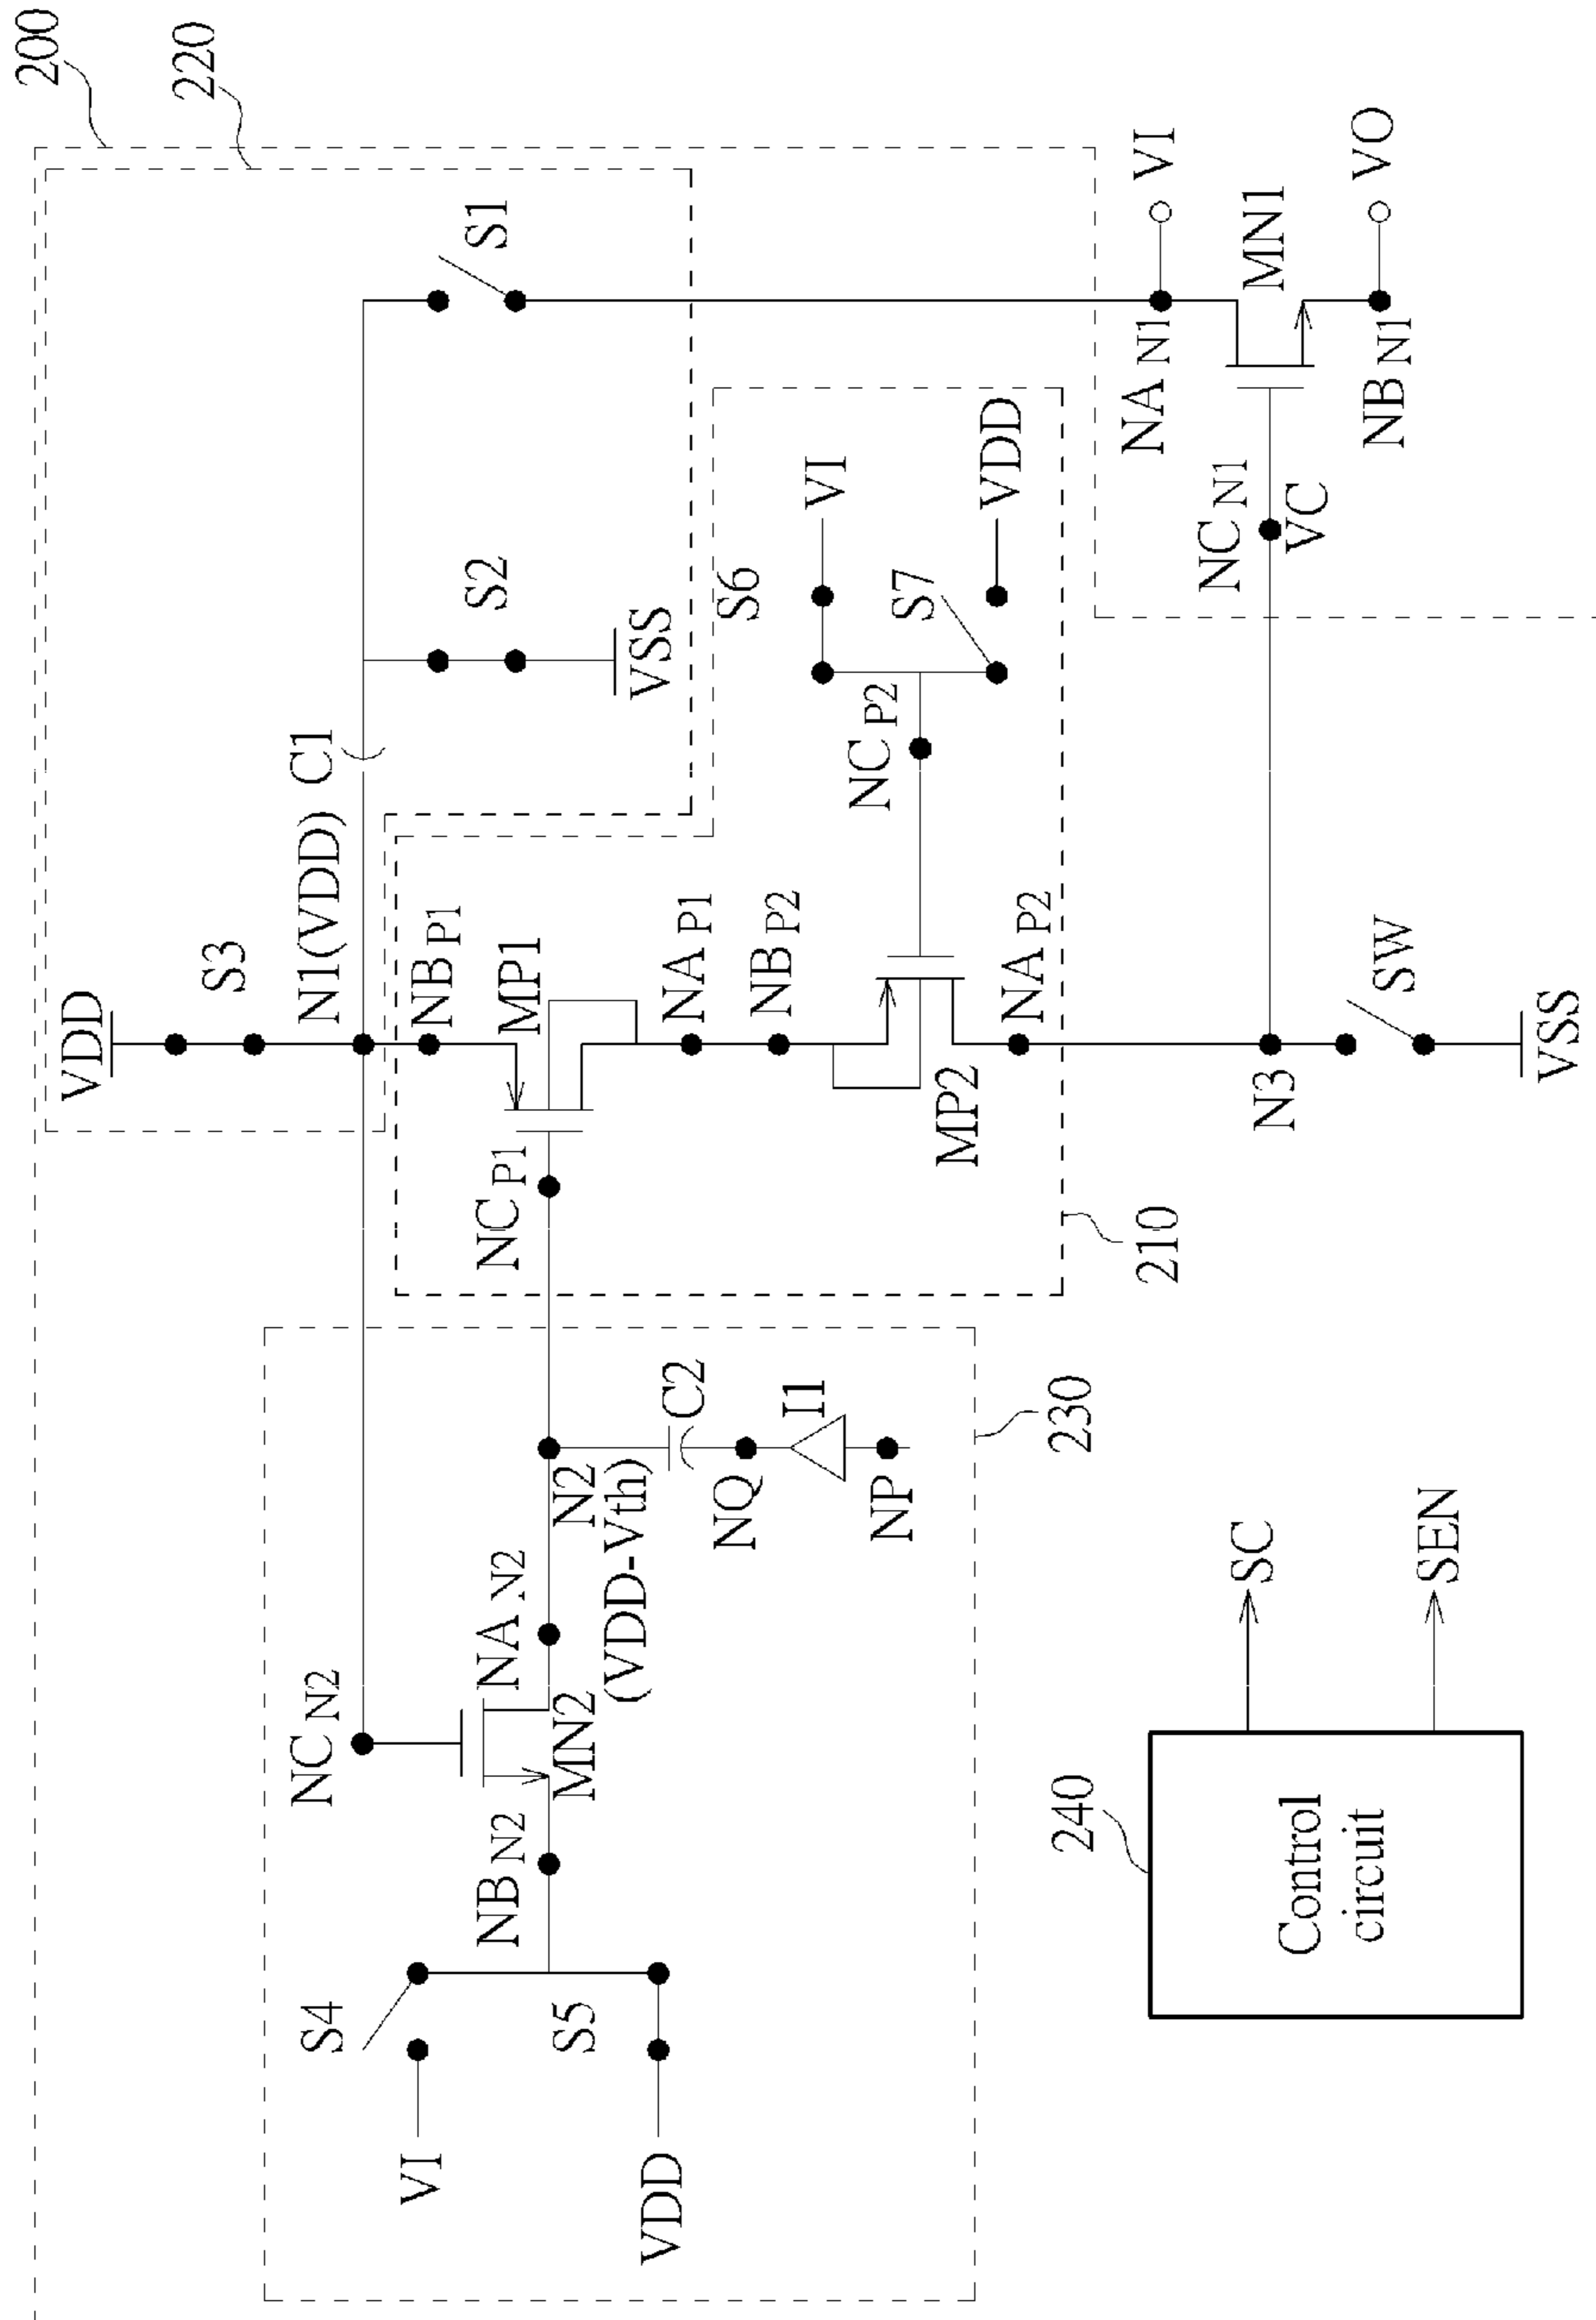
200
220
S1
VI
MN1
VO
$NA_{N1}$
$NB_{N1}$
VDD
VI
$NC_{N1}$
VC
S2
S6
S7
VSS
C1
$NC_{P2}$
N1(VDD)
VDD
S3
$NB_{P1}$
MP1
$NA_{P1}$
$NB_{P2}$
$NA_{P2}$
SW
N3
VSS
MP2
$NC_{P1}$
210
C2
I1
230
N2
(VDD-Vth)
NQ
NP
$NA_{N2}$
$NC_{N2}$
MN2
$NB_{N2}$
S4
S5
VI
VDD
SC
SEN
240
Control circuit